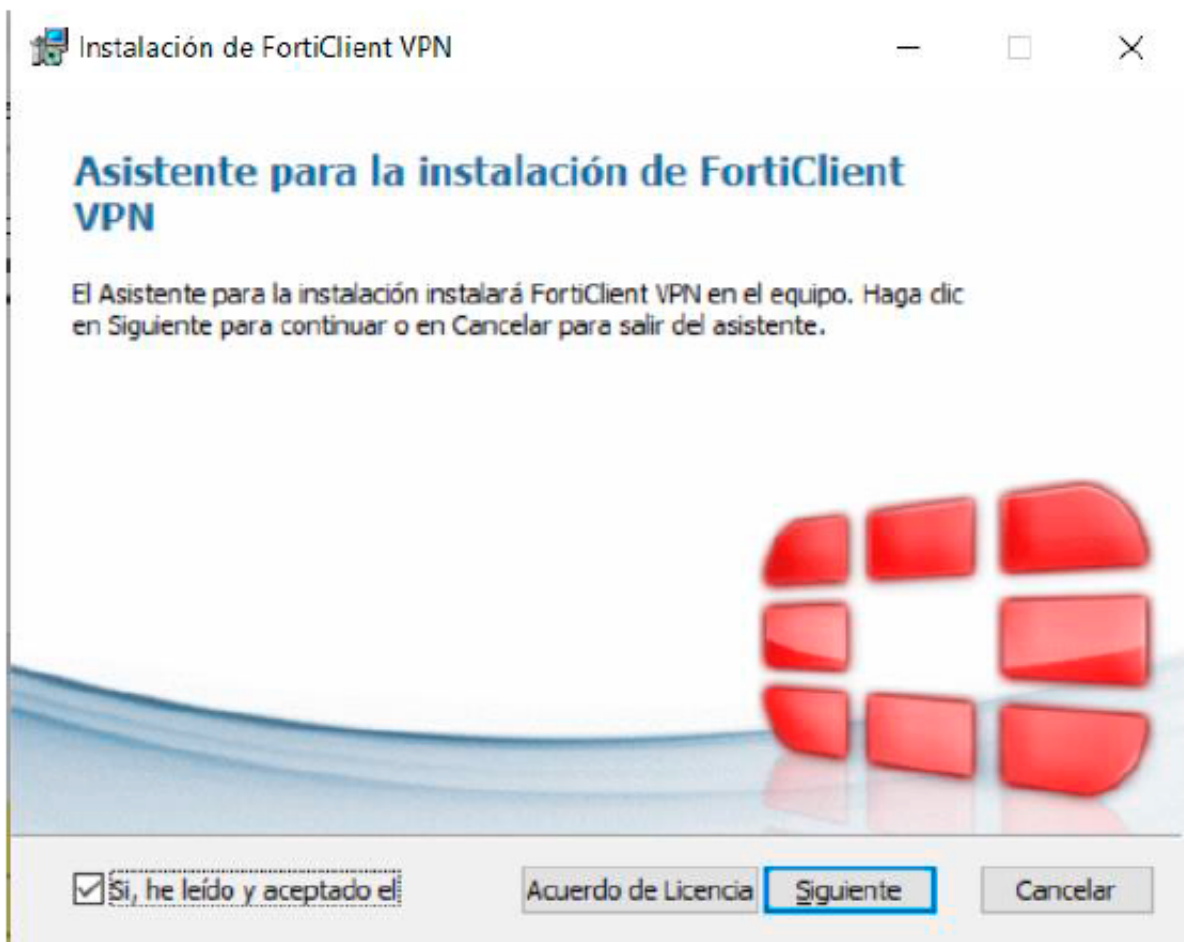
Instalación de FortiClient VPN

Asistente para la instalación de FortiClient VPN

El Asistente para la instalación instalará FortiClient VPN en el equipo. Haga clic en Siguiente para continuar o en Cancelar para salir del asistente.

Sí, he leído y aceptado el

Acuerdo de Licencia

Siguiente

Cancelar